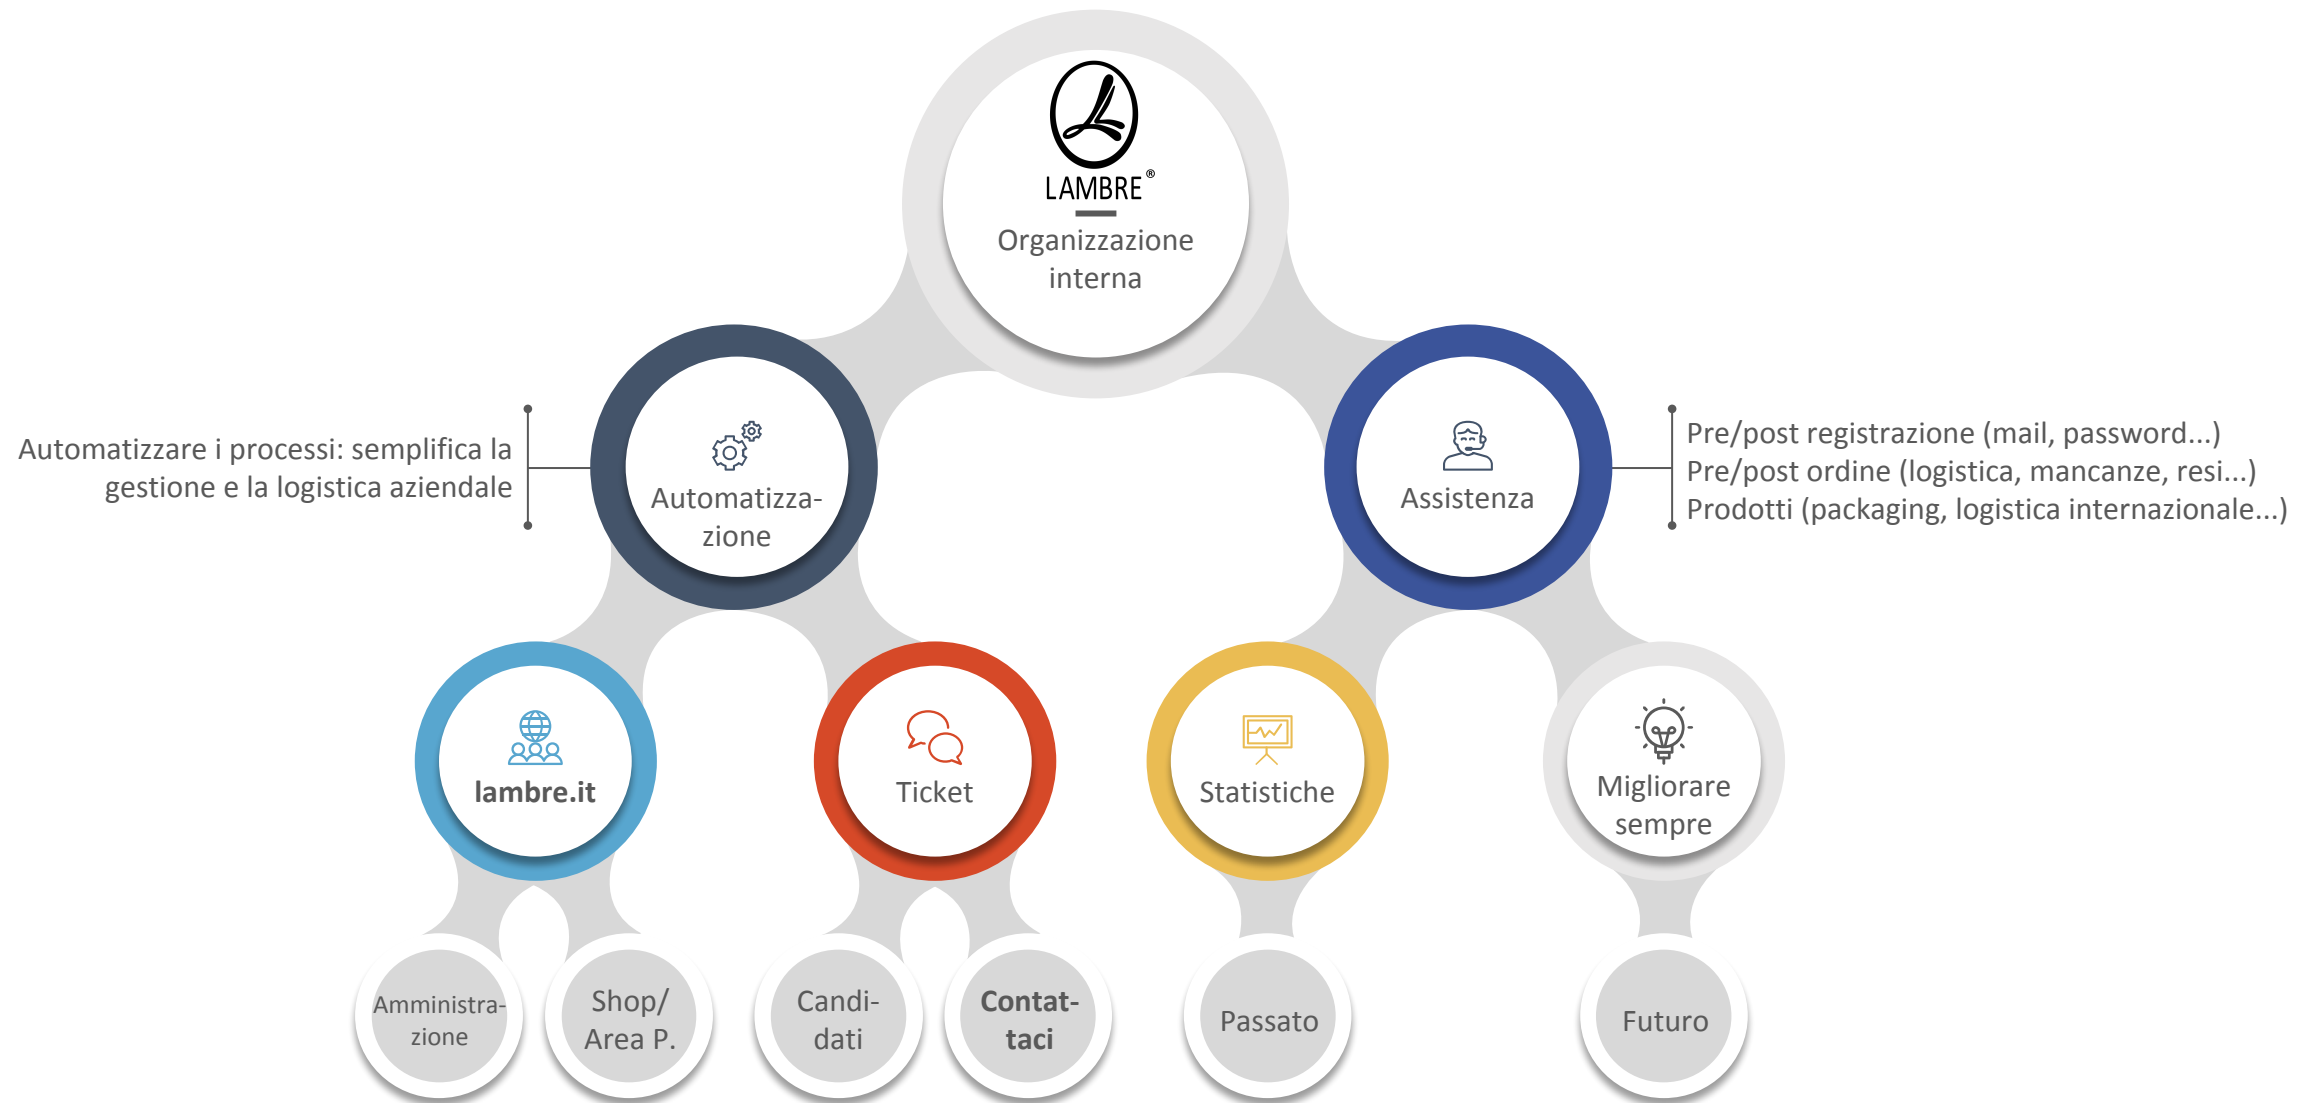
LAMBRE®
Organizzazione interna

Automatizzare i processi: semplifica la gestione e la logistica aziendale

Automatizzazione

Assistenza

Pre/post registrazione (mail, password...)
Pre/post ordine (logistica, mancanze, resi...)
Prodotti (packaging, logistica internazionale...)

lambre.it

Ticket

Statistiche

Migliorare sempre

Amministrazione

Shop/ Area P.

Candidati

Contattaci

Passato

Futuro